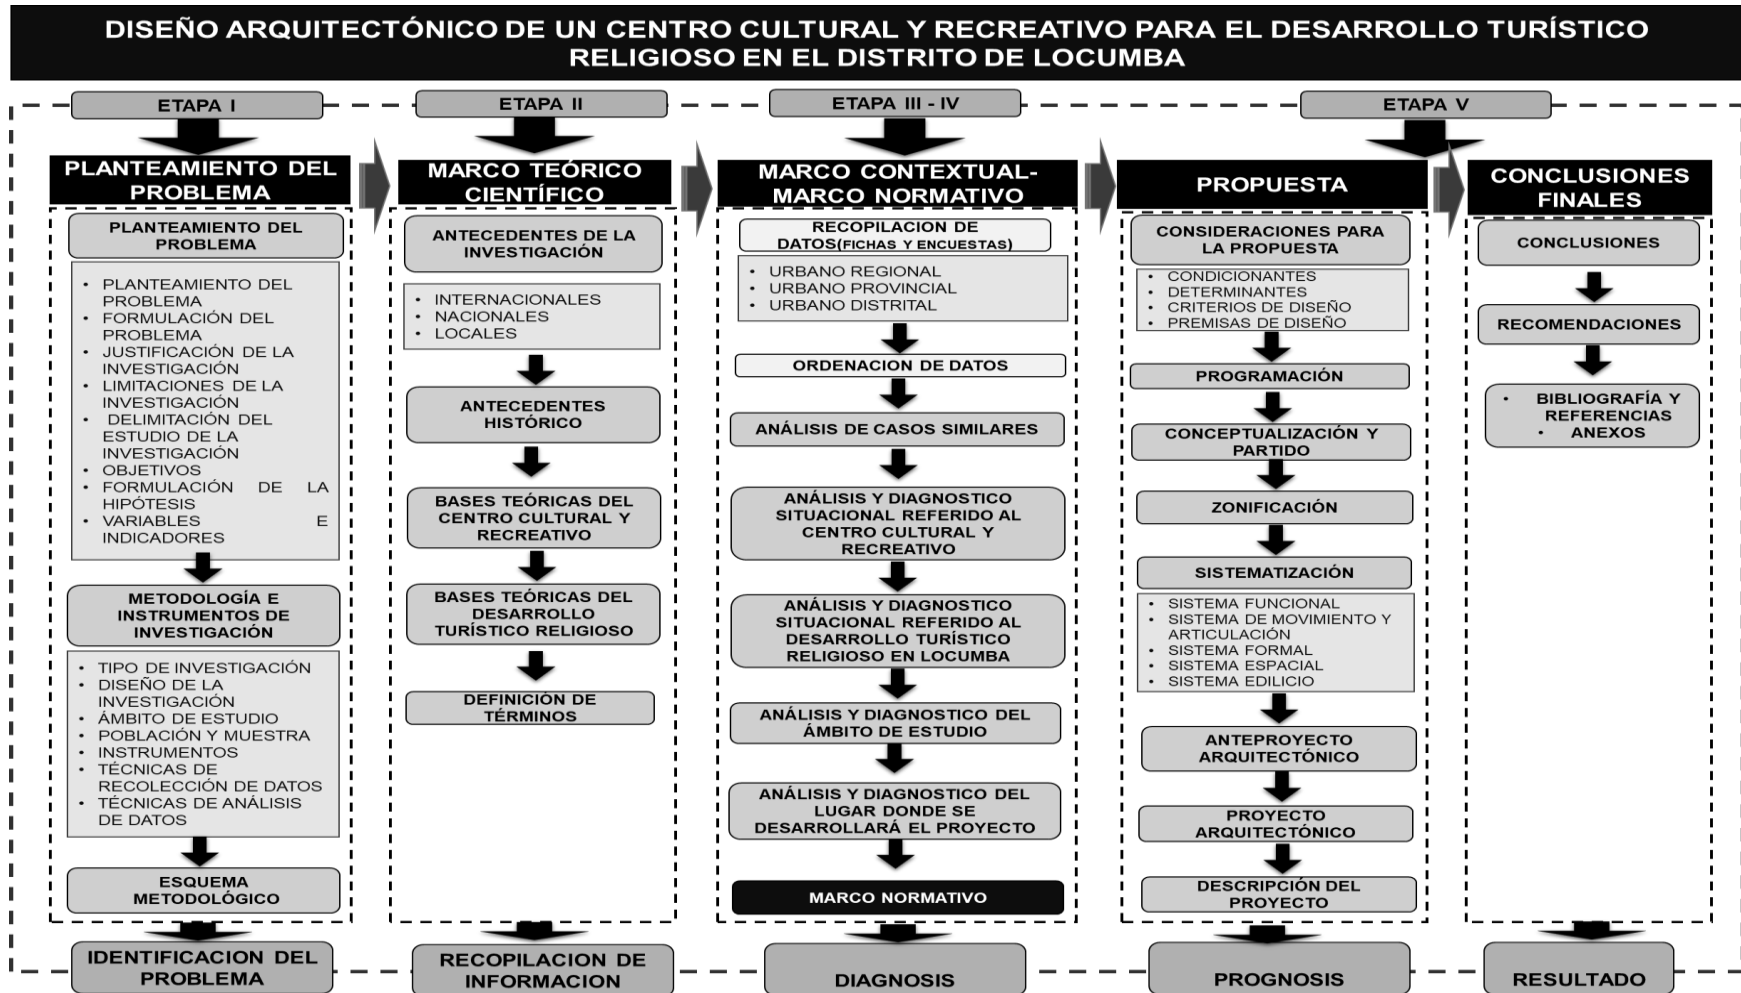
DISEÑO ARQUITECTÓNICO DE UN CENTRO CULTURAL Y RECREATIVO PARA EL DESARROLLO TURÍSTICO RELIGIOSO EN EL DISTRITO DE LOCUMBA

ETAPA I

PLANTEAMIENTO DEL PROBLEMA

PLANTEAMIENTO DEL PROBLEMA

- PLANTEAMIENTO DEL PROBLEMA
- FORMULACIÓN DEL PROBLEMA
- JUSTIFICACIÓN DE LA INVESTIGACIÓN
- LIMITACIONES DE LA INVESTIGACIÓN
- DELIMITACIÓN DEL ESTUDIO DE LA INVESTIGACIÓN
- OBJETIVOS
- FORMULACIÓN DE LA HIPÓTESIS
- VARIABLES E INDICADORES

METODOLOGÍA E INSTRUMENTOS DE INVESTIGACIÓN

- TIPO DE INVESTIGACIÓN
- DISEÑO DE LA INVESTIGACIÓN
- ÁMBITO DE ESTUDIO
- POBLACIÓN Y MUESTRA
- INSTRUMENTOS
- TÉCNICAS DE RECOLECCIÓN DE DATOS
- TÉCNICAS DE ANÁLISIS DE DATOS

ESQUEMA METODOLÓGICO

IDENTIFICACION DEL PROBLEMA

ETAPA II

MARCO TEÓRICO CIENTÍFICO

ANTECEDENTES DE LA INVESTIGACIÓN

- INTERNACIONALES
- NACIONALES
- LOCALES

ANTECEDENTES HISTÓRICO

BASES TEÓRICAS DEL CENTRO CULTURAL Y RECREATIVO

BASES TEÓRICAS DEL DESARROLLO TURÍSTICO RELIGIOSO

DEFINICIÓN DE TÉRMINOS

RECOPILACION DE INFORMACION

ETAPA III - IV

MARCO CONTEXTUAL- MARCO NORMATIVO

RECOPILACION DE DATOS(FICHAS Y ENCUESTAS)

- URBANO REGIONAL
- URBANO PROVINCIAL
- URBANO DISTRITAL

ORDENACION DE DATOS

ANÁLISIS DE CASOS SIMILARES

ANÁLISIS Y DIAGNOSTICO SITUACIONAL REFERIDO AL CENTRO CULTURAL Y RECREATIVO

ANÁLISIS Y DIAGNOSTICO SITUACIONAL REFERIDO AL DESARROLLO TURÍSTICO RELIGIOSO EN LOCUMBA

ANÁLISIS Y DIAGNOSTICO DEL ÁMBITO DE ESTUDIO

ANÁLISIS Y DIAGNOSTICO DEL LUGAR DONDE SE DESARROLLARÁ EL PROYECTO

MARCO NORMATIVO

DIAGNOSIS

ETAPA V

PROPUESTA

CONSIDERACIONES PARA LA PROPUESTA

- CONDICIONANTES
- DETERMINANTES
- CRITERIOS DE DISEÑO
- PREMISAS DE DISEÑO

PROGRAMACIÓN

CONCEPTUALIZACIÓN Y PARTIDO

ZONIFICACIÓN

SISTEMATIZACIÓN

- SISTEMA FUNCIONAL
- SISTEMA DE MOVIMIENTO Y ARTICULACIÓN
- SISTEMA FORMAL
- SISTEMA ESPACIAL
- SISTEMA EDILICIO

ANTEPROYECTO ARQUITECTÓNICO

PROYECTO ARQUITECTÓNICO

DESCRIPCIÓN DEL PROYECTO

PROGNOSIS

CONCLUSIONES FINALES

CONCLUSIONES

RECOMENDACIONES

- BIBLIOGRAFÍA Y REFERENCIAS
- ANEXOS

RESULTADO